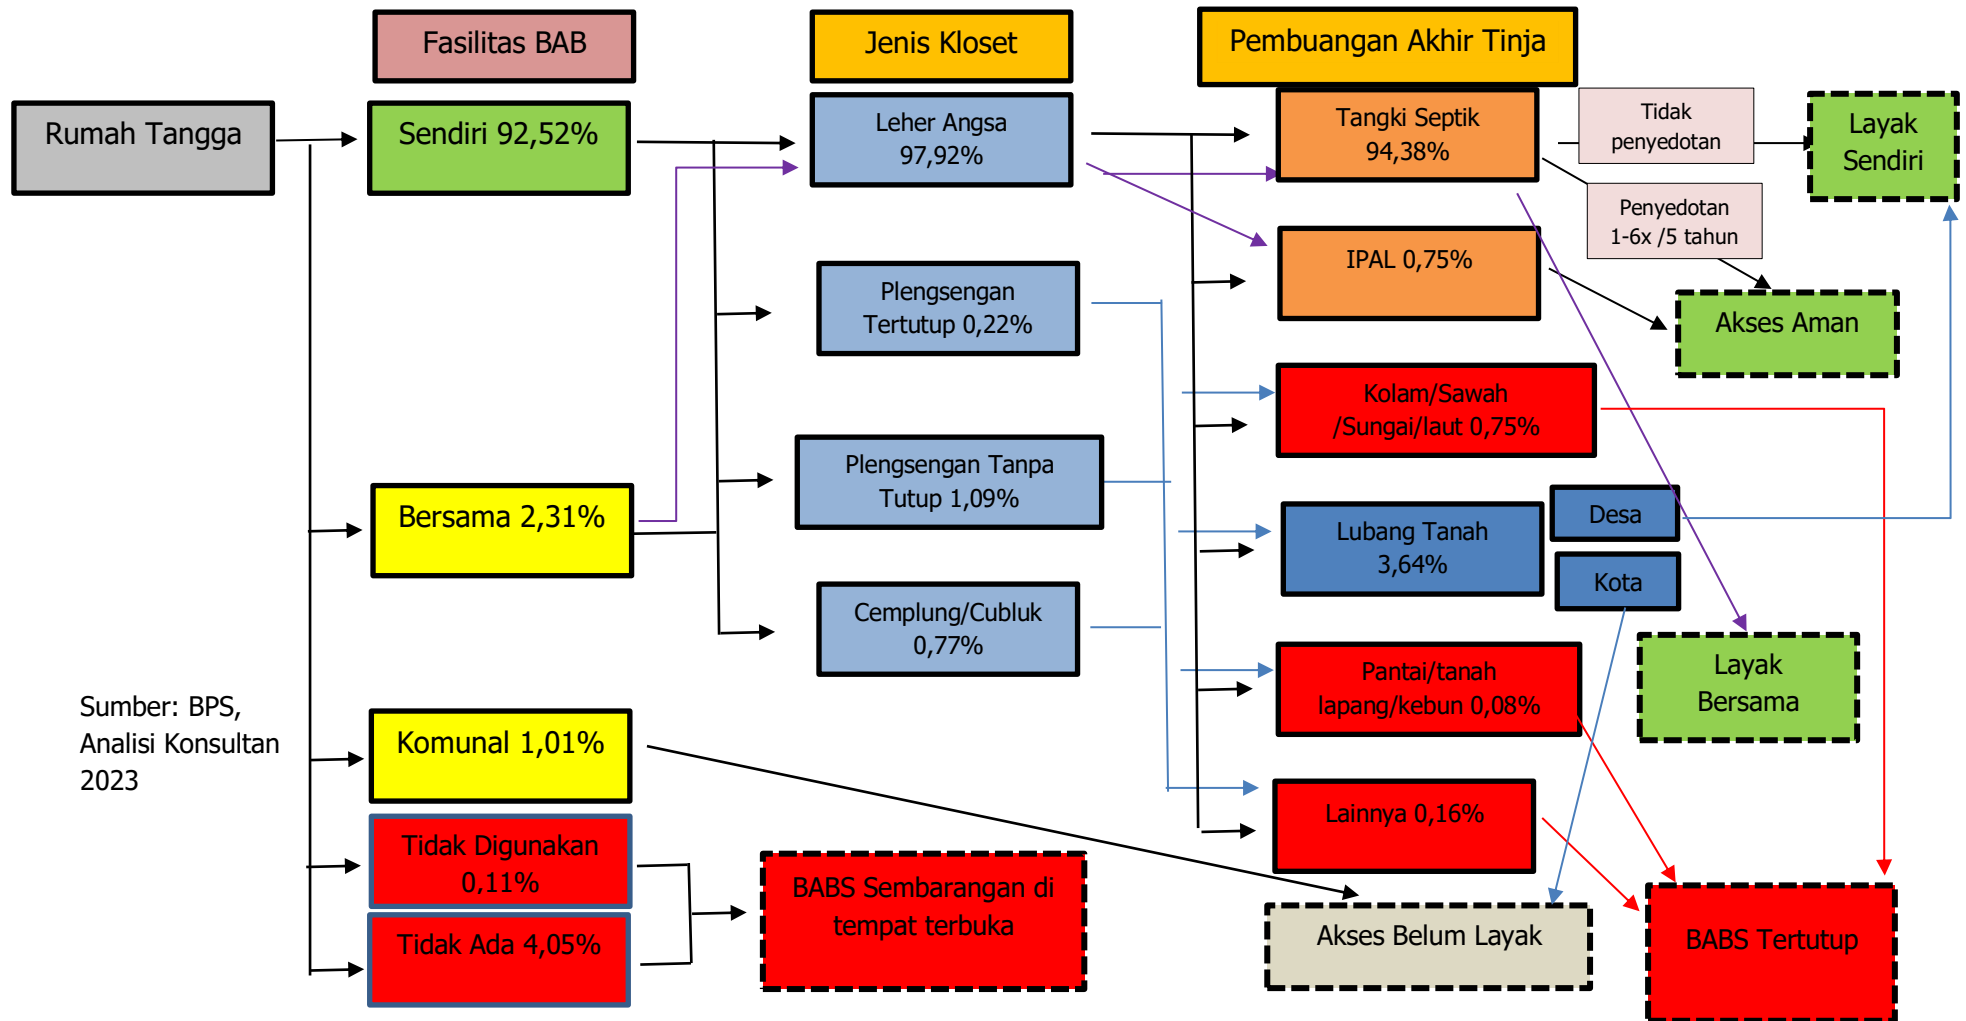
Fasilitas BAB

Jenis Kloset

Pembuangan Akhir Tinja

Rumah Tangga

Sendiri 92,52%

Leher Angsa 97,92%

Tangki Septik 94,38%

Tidak penyedotan

Layak Sendiri

Penyedotan 1-6x /5 tahun

IPAL 0,75%

Akses Aman

Plengsengan Tertutup 0,22%

Kolam/Sawah /Sungai/laut 0,75%

Bersama 2,31%

Plengsengan Tanpa Tutup 1,09%

Lubang Tanah 3,64%

Desa

Kota

Cemplung/Cubluk 0,77%

Pantai/tanah lapang/kebun 0,08%

Layak Bersama

Sumber: BPS, Analisi Konsultan 2023

Komunal 1,01%

Lainnya 0,16%

Tidak Digunakan 0,11%

Tidak Ada 4,05%

BABS Sembarangan di tempat terbuka

Akses Belum Layak

BABS Tertutup